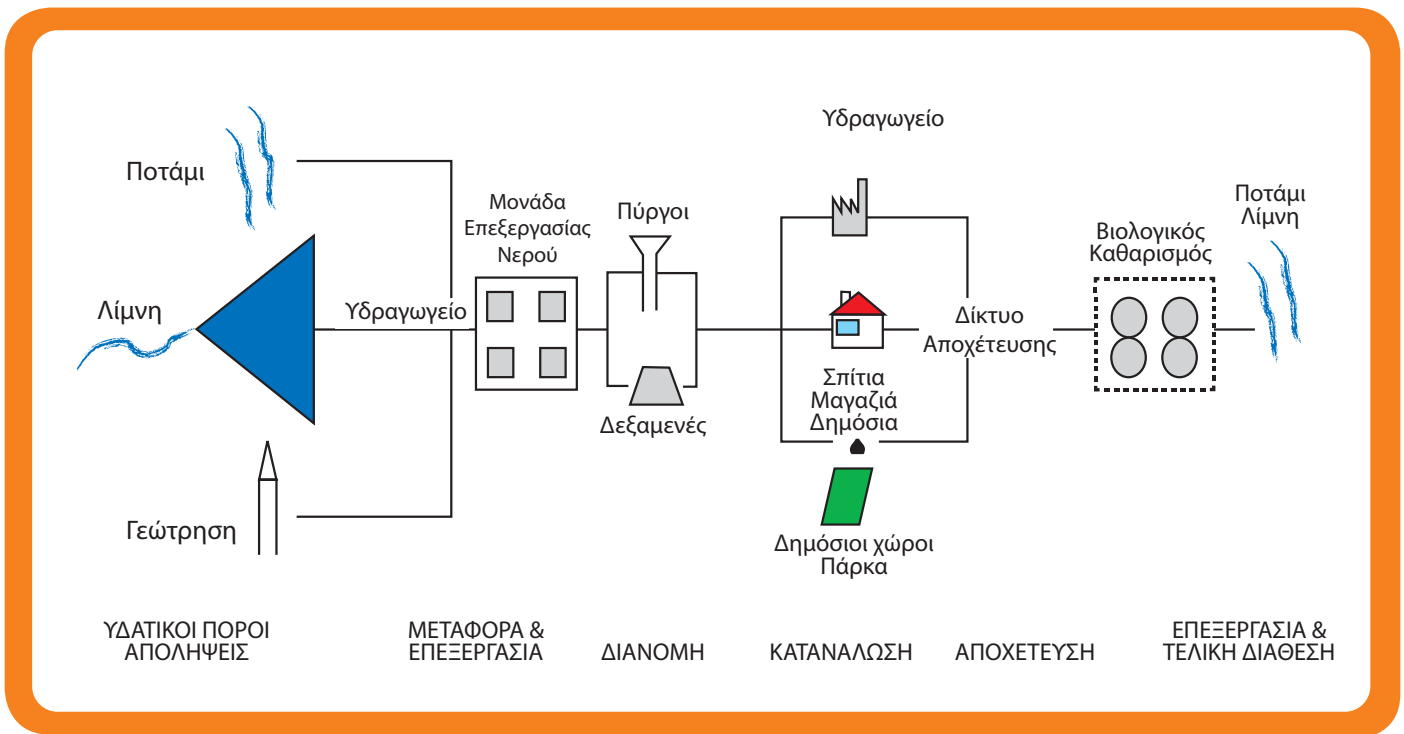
Ποτάμι

Λίμνη

Γεώτρηση

Υδραγωγείο

Μονάδα Επεξεργασίας Νερού

Πύργοι

Δεξαμενές

Υδραγωγείο

Σπίτια Μαγαζιά Δημόσια

Δημόσιοι χώροι Πάρκα

Δίκτυο Αποχέτευσης

Βιολογικός Καθαρισμός

Ποτάμι Λίμνη

ΥΔΑΤΙΚΟΙ ΠΟΡΟΙ ΑΠΟΛΗΨΕΙΣ

ΜΕΤΑΦΟΡΑ & ΕΠΕΞΕΡΓΑΣΙΑ

ΔΙΑΝΟΜΗ

ΚΑΤΑΝΑΛΩΣΗ

ΑΠΟΧΕΤΕΥΣΗ

ΕΠΕΞΕΡΓΑΣΙΑ & ΤΕΛΙΚΗ ΔΙΑΘΕΣΗ